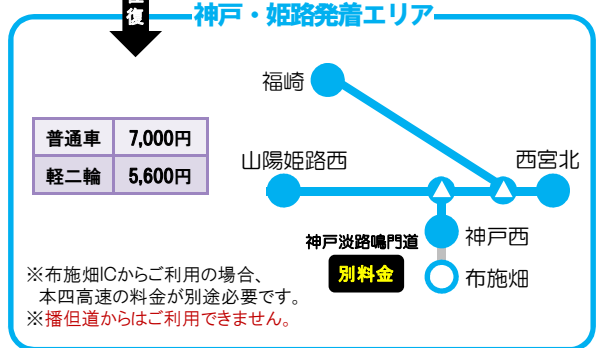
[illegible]復

神戸・姫路発着エリア

| 普通車 | 7,000円 |
|---|---|
| 軽二輪 | 5,600円 |

福崎

山陽姫路西

西宮北

神戸西

神戸淡路鳴門道

別料金

布施畑

※布施畑ICからご利用の場合、本四高速の料金が別途必要です。
※播但道からはご利用できません。